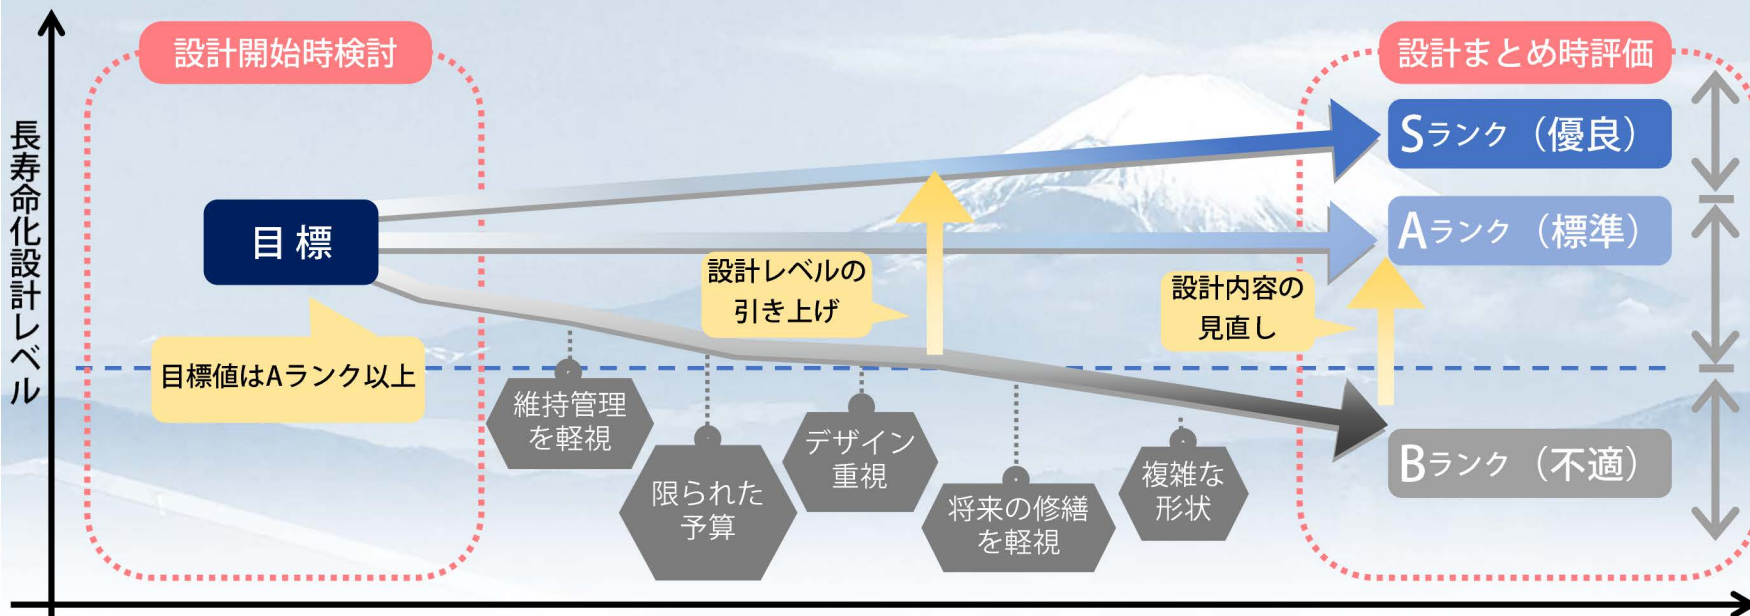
長寿命化設計レベル

設計開始時検討

設計まとめ時評価

目 標

目標値はAランク以上

設計レベルの引き上げ

設計内容の見直し

Sランク（優良）

Aランク（標準）

Bランク（不適）

維持管理を軽視

限られた予算

デザイン重視

将来の修繕を軽視

複雑な形状